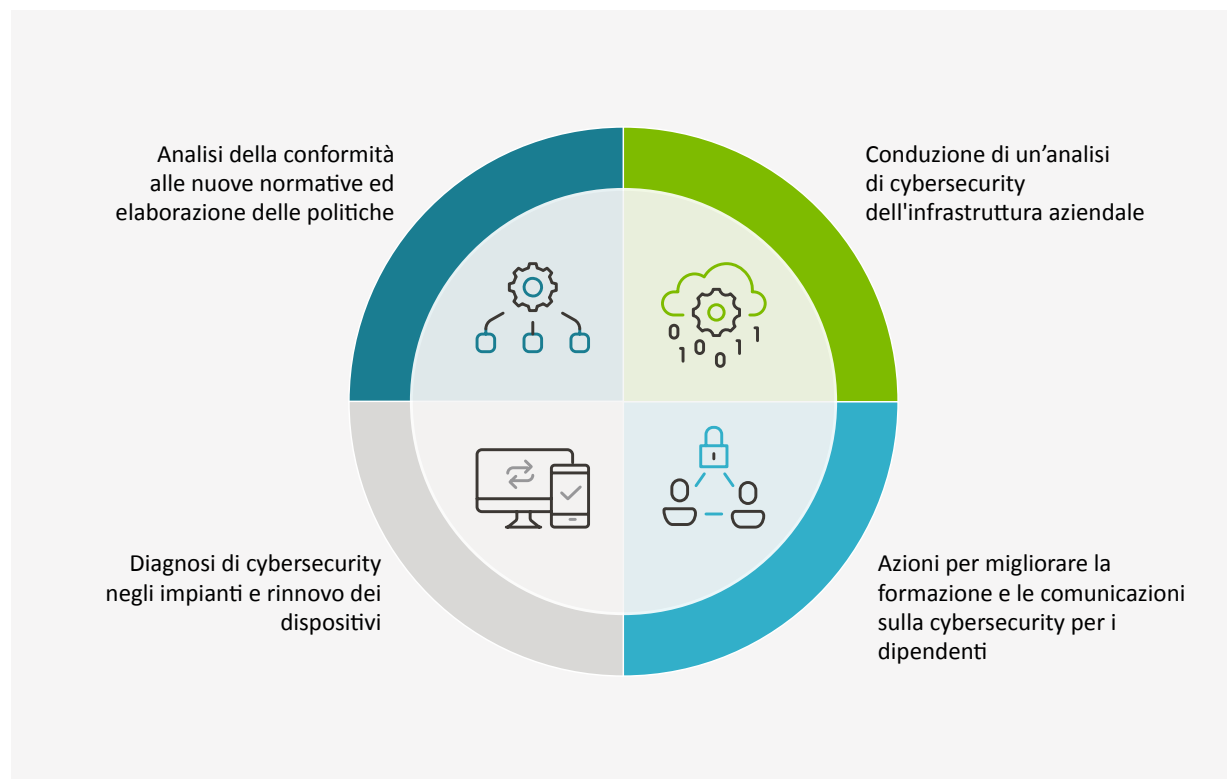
Analisi della conformità alle nuove normative ed elaborazione delle politiche

Conduzione di un’analisi di cybersecurity dell'infrastruttura aziendale

0 1 0 0 1 1

Diagnosi di cybersecurity negli impianti e rinnovo dei dispositivi

Azioni per migliorare la formazione e le comunicazioni sulla cybersecurity per i dipendenti